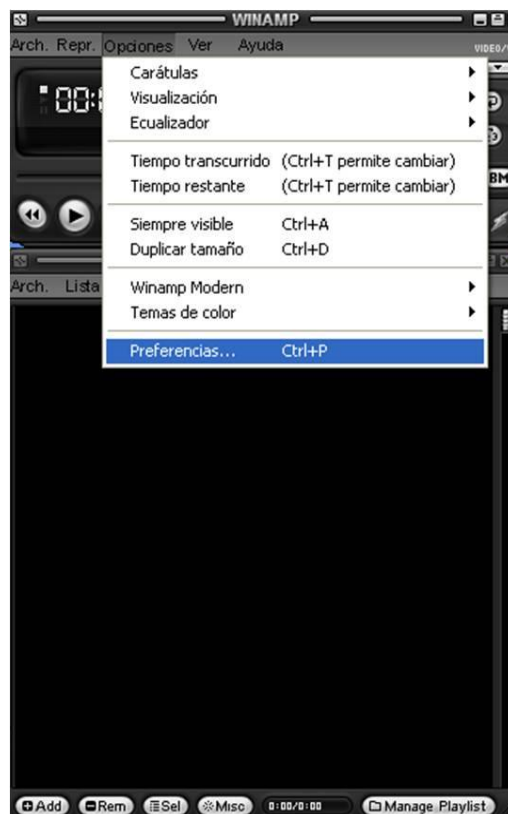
WINAMP

Arch. Repr. Opciones Ver Ayuda

VIDEO/

Carátulas
Visualización
Ecualizador

Tiempo transcurrido (Ctrl+T permite cambiar)
Tiempo restante (Ctrl+T permite cambiar)

Siempre visible Ctrl+A
Duplicar tamaño Ctrl+D

Winamp Modern
Temas de color

Preferencias... Ctrl+P

Arch. Lista

Add Rem Sel Misc 0:00/0:00 Manage Playlist